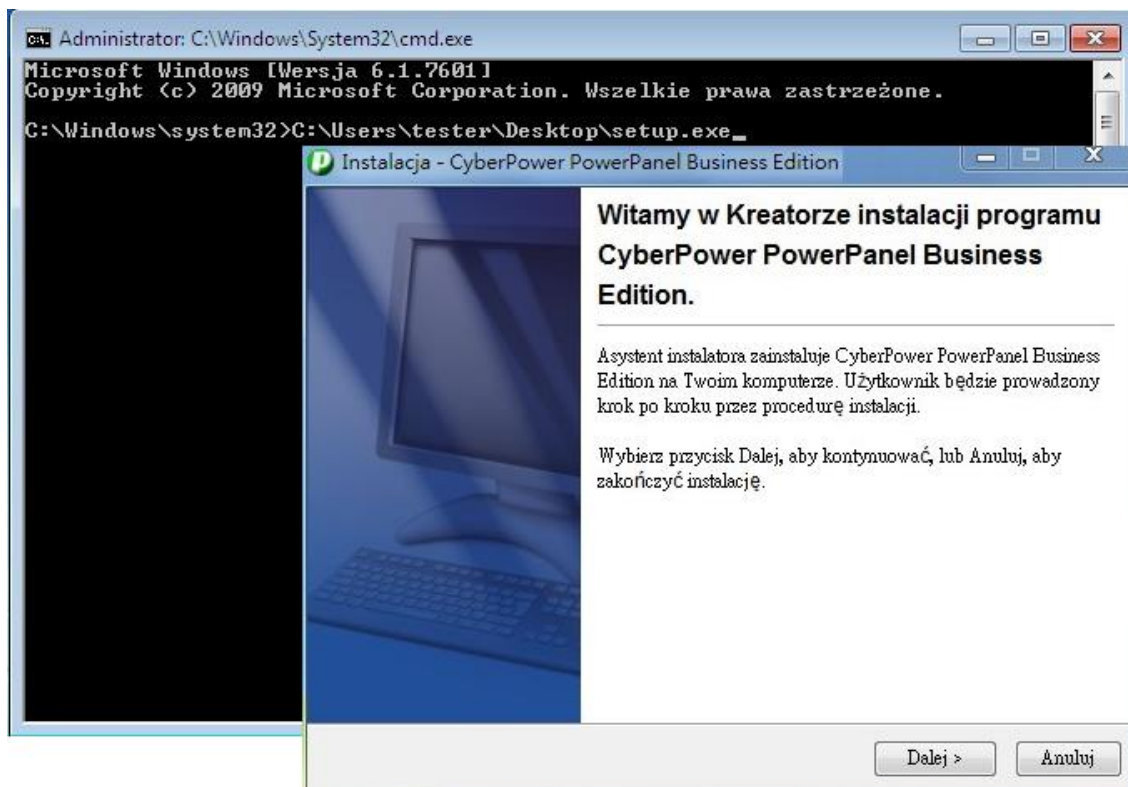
Administrator: C:\Windows\System32\cmd.exe

Microsoft Windows [Wersja 6.1.7601]
Copyright (c) 2009 Microsoft Corporation. Wszelkie prawa zastrzeżone.

C:\Windows\system32>C:\Users\tester\Desktop\setup.exe_

Instalacja - CyberPower PowerPanel Business Edition

Witamy w Kreatorze instalacji programu CyberPower PowerPanel Business Edition.

Asystent instalatora zainstaluje CyberPower PowerPanel Business Edition na Twoim komputerze. Użytkownik będzie prowadzony krok po kroku przez procedurę instalacji.

Wybierz przycisk Dalej, aby kontynuować, lub Anuluj, aby zakończyć instalację.

Dalej >

Anuluj